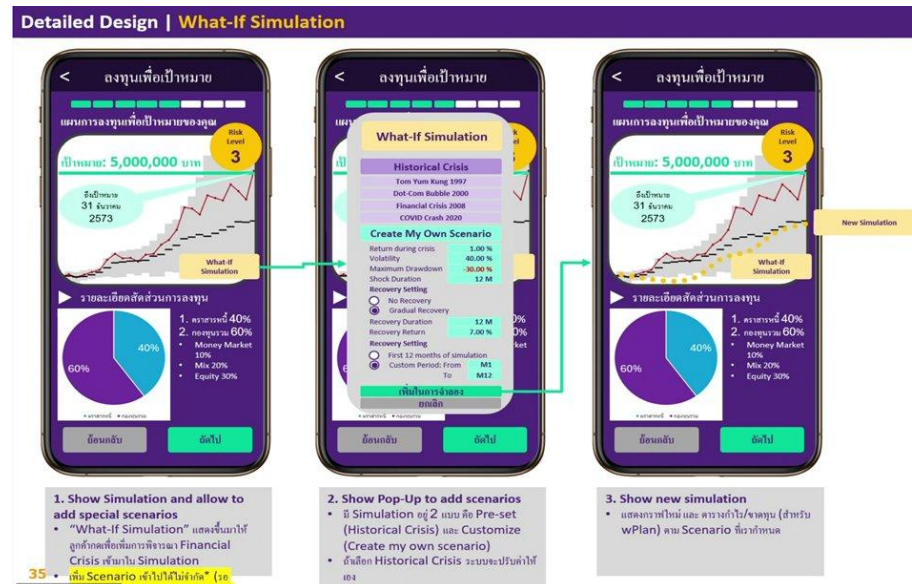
Detailed Design | What-If Simulation

< ลงทุนเพื่อเป้าหมาย

แผนการลงทุนเพื่อเป้าหมายของคุณ

Risk Level 3

เป้าหมาย: 5,000,000 บาท

ถึงเป้าหมาย 31 ธันวาคม 2573

What-If Simulation

▶ รายละเอียดสัดส่วนการลงทุน

40%
60%

1. ตราสารหนี้ 40%
2. กองทุนรวม 60%
• Money Market 10%
• Mix 20%
• Equity 30%

ย้อนกลับ
ถัดไป

< ลงทุนเพื่อเป้าหมาย

What-If Simulation

Historical Crisis
Tom Yum Kung 1997
Dot-Com Bubble 2000
Financial Crisis 2008
COVID Crash 2020

Create My Own Scenario

| Return during crisis | 1.00 % |
|---|---|
| Volatility | 40.00 % |
| Maximum Drawdown | -30.00 % |
| Shock Duration | 12 M |

Recovery Setting
No Recovery
Gradual Recovery

| Recovery Duration | 12 M |
|---|---|
| Recovery Return | 7.00 % |

Recovery Setting
First 12 months of simulation
Custom Period: From M1
To M12

เพิ่มในการจำลอง
ยกเลิก

ย้อนกลับ
ถัดไป

< ลงทุนเพื่อเป้าหมาย

แผนการลงทุนเพื่อเป้าหมายของคุณ

Risk Level 3

เป้าหมาย: 5,000,000 บาท

ถึงเป้าหมาย 31 ธันวาคม 2573

New Simulation

What-If Simulation

▶ รายละเอียดสัดส่วนการลงทุน

40%
60%

1. ตราสารหนี้ 40%
2. กองทุนรวม 60%
• Money Market 10%
• Mix 20%
• Equity 30%

ย้อนกลับ
ถัดไป

1. Show Simulation and allow to add special scenarios
• "What-If Simulation" แสดงขึ้นมาให้ลูกค้ากดเพื่อเพิ่มการพิจารณา Financial Crisis เข้ามาใน Simulation
• เพิ่ม Scenario เข้าไปได้ไม่จำกัด* (รอ

2. Show Pop-Up to add scenarios
• มี Simulation อยู่ 2 แบบ คือ Pre-set (Historical Crisis) และ Customize (Create my own scenario)
• ถ้าเลือก Historical Crisis ระบบจะปรับค่าให้เอง

3. Show new simulation
• แสดงกราฟใหม่ และ ตารางกำไร/ขาดทุน (สำหรับ wPlan) ตาม Scenario ที่เรากำหนด

35